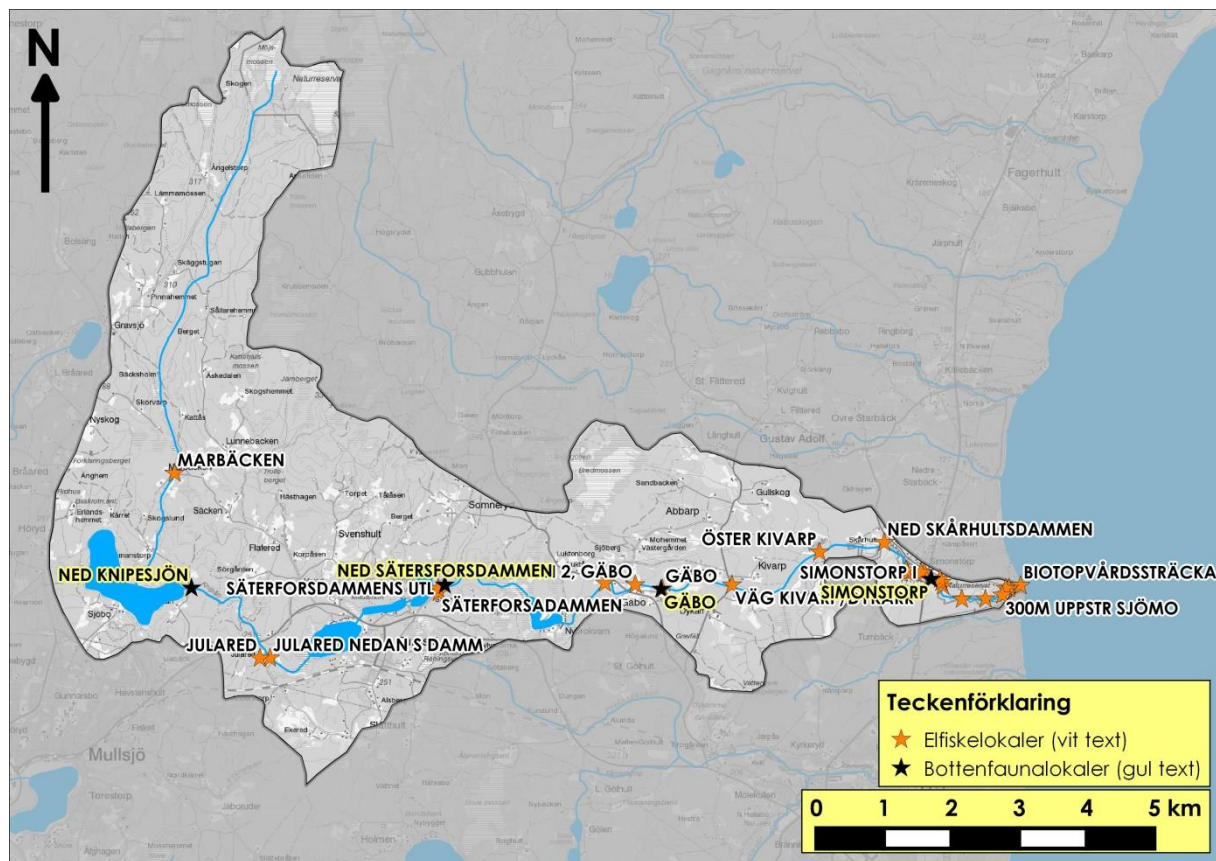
N

MARBÄCKEN

NED KNIPESJÖN

SÄTERFORSDAMMENS UTL

NED SÄTERSFORSDAMMEN

2, GÄBO

GÄBO

GÄBO

SÄTERFORSADAMMEN

JULARED

JULARED NEDAN S DAMM

ÖSTER KIVARP

NED SKÅRHULTSDAMMEN

SIMONSTORP I

SIMONSTORP

VÄG KIVARP, STRAKK

BIOTOPVÅRDSSTRÄCKA

300M UPPSTR SJÖMO

Mullsjö

Fagerhult

Teckenförklaring
Elfiskelokaler (vit text)
Bottenfaunalokaler (gul text)

0 1 2 3 4 5 km